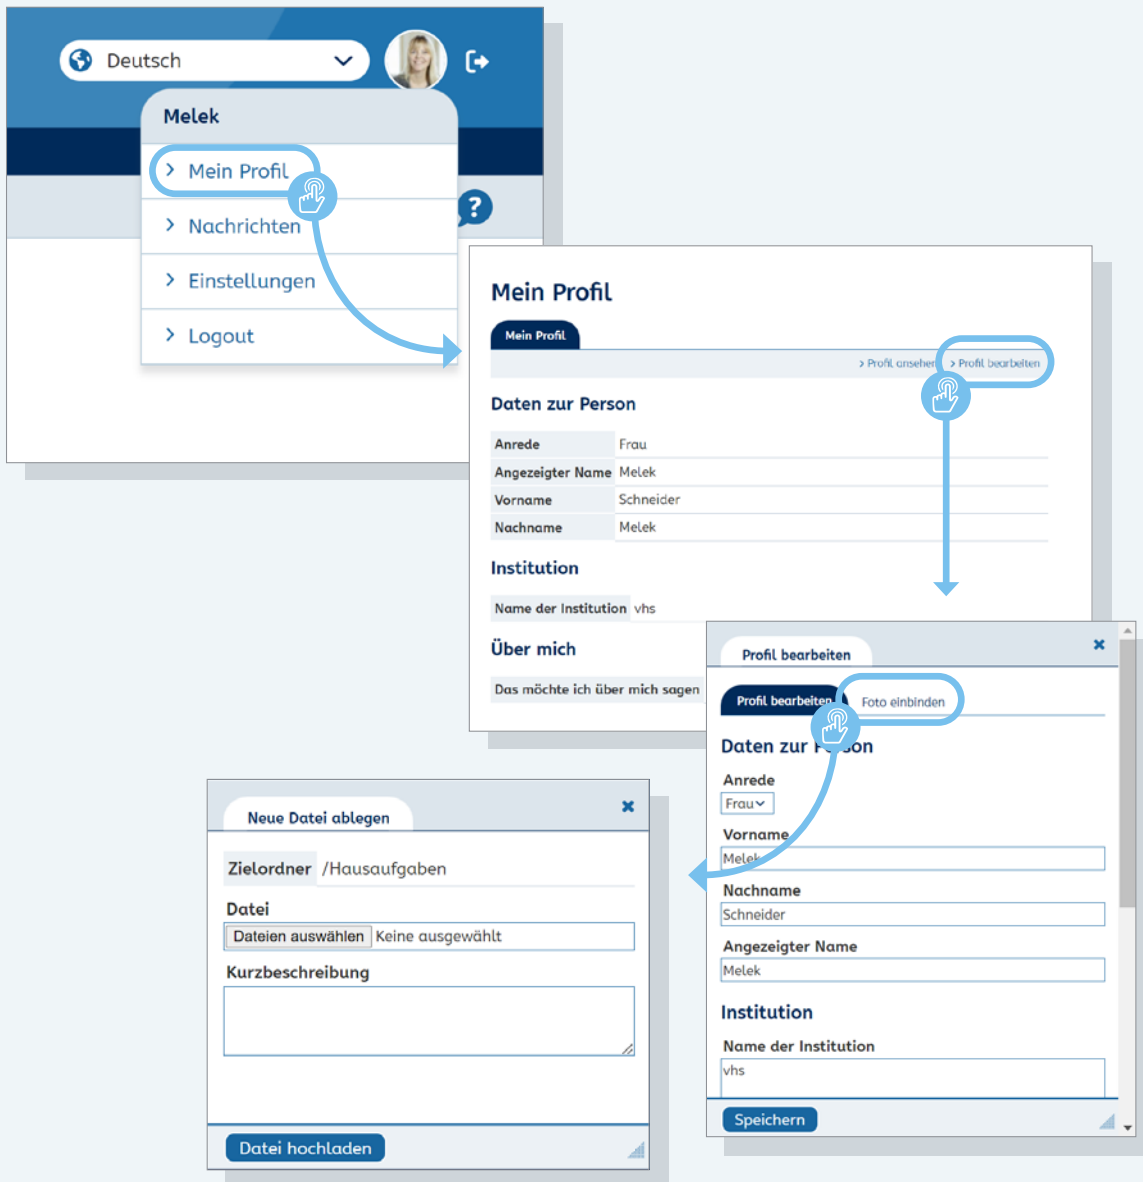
Deutsch

Melek

Mein Profil

Nachrichten

Einstellungen

Logout

?

Mein Profil

Mein Profil

> Profil ansehen > Profil bearbeiten

Daten zur Person

| Anrede | Frau |
|---|---|
| Angezeigter Name | Melek |
| Vorname | Schneider |
| Nachname | Melek |

Institution

| Name der Institution | vhs |
|---|---|

Über mich

Das möchte ich über mich sagen

Profil bearbeiten

×

Profil bearbeiten

Foto einbinden

Daten zur P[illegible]on

Anrede

Frau

Vorname

Melek

Nachname

Schneider

Angezeigter Name

Melek

Institution

Name der Institution

vhs

Speichern

Neue Datei ablegen

×

Zielordner /Hausaufgaben

Datei

Dateien auswählen Keine ausgewählt

Kurzbeschreibung

Datei hochladen